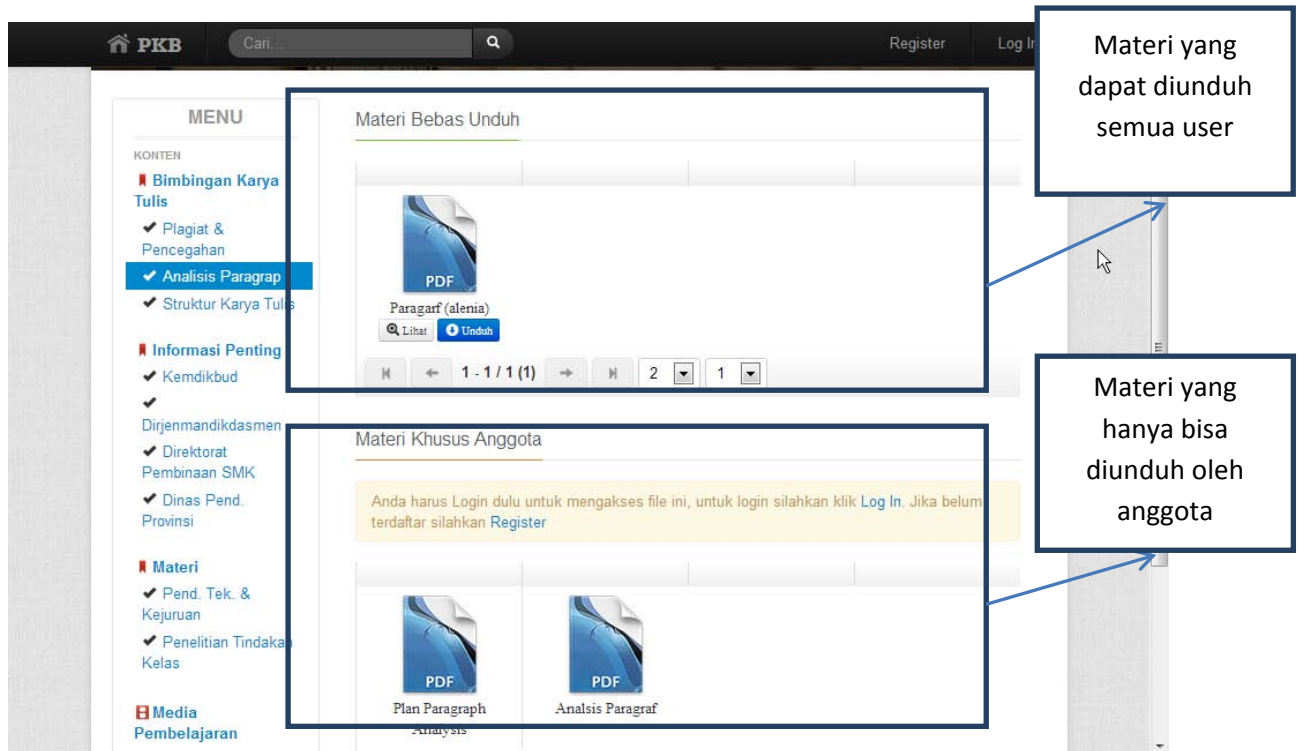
PKB Cari...

Register Log In

Materi yang dapat diunduh semua user

MENU

KONTEN

Bimbingan Karya Tulis

Plagiat & Pencegahan

Analisis Paragrap

Struktur Karya Tulis

Informasi Penting

Kemdikbud

Dirjenmandikdasmen

Direktorat Pembinaan SMK

Dinas Pend. Provinsi

Materi

Pend. Tek. & Kejuruan

Penelitian Tindakan Kelas

Media Pembelajaran

Materi Bebas Unduh

PDF

Paragarf (alenia)

Lihat Unduh

1 - 1 / 1 (1) 2 1

Materi yang hanya bisa diunduh oleh anggota

Materi Khusus Anggota

Anda harus Login dulu untuk mengakses file ini, untuk login silahkan klik Log In. Jika belum terdaftar silahkan Register

PDF

Plan Paragraph Analysis

PDF

Analsis Paragraf